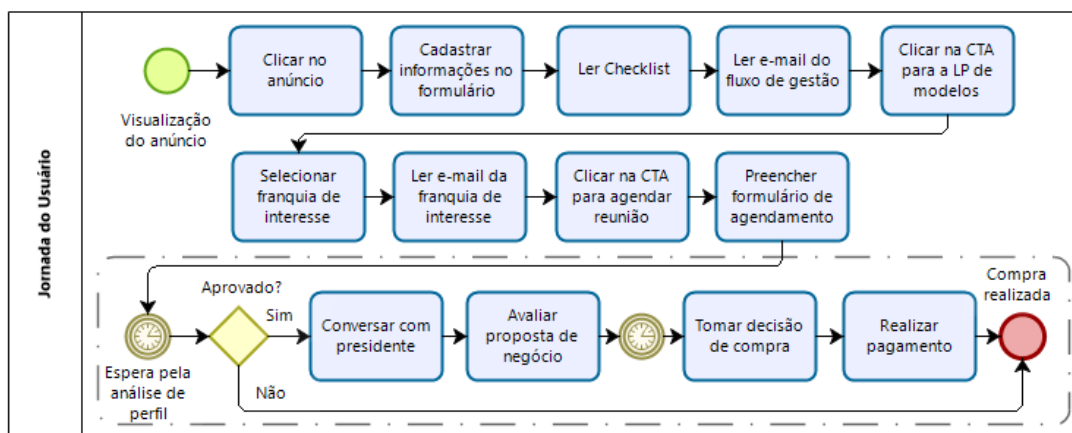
Jornada do Usuário

Visualização do anúncio

Clicar no anúncio

Cadastrar informações no formulário

Ler Checklist

Ler e-mail do fluxo de gestão

Clicar na CTA para a LP de modelos

Selecionar franquia de interesse

Ler e-mail da franquia de interesse

Clicar na CTA para agendar reunião

Preencher formulário de agendamento

Espera pela análise de perfil

Aprovado?

Sim

Não

Conversar com presidente

Avaliar proposta de negócio

Tomar decisão de compra

Realizar pagamento

Compra realizada